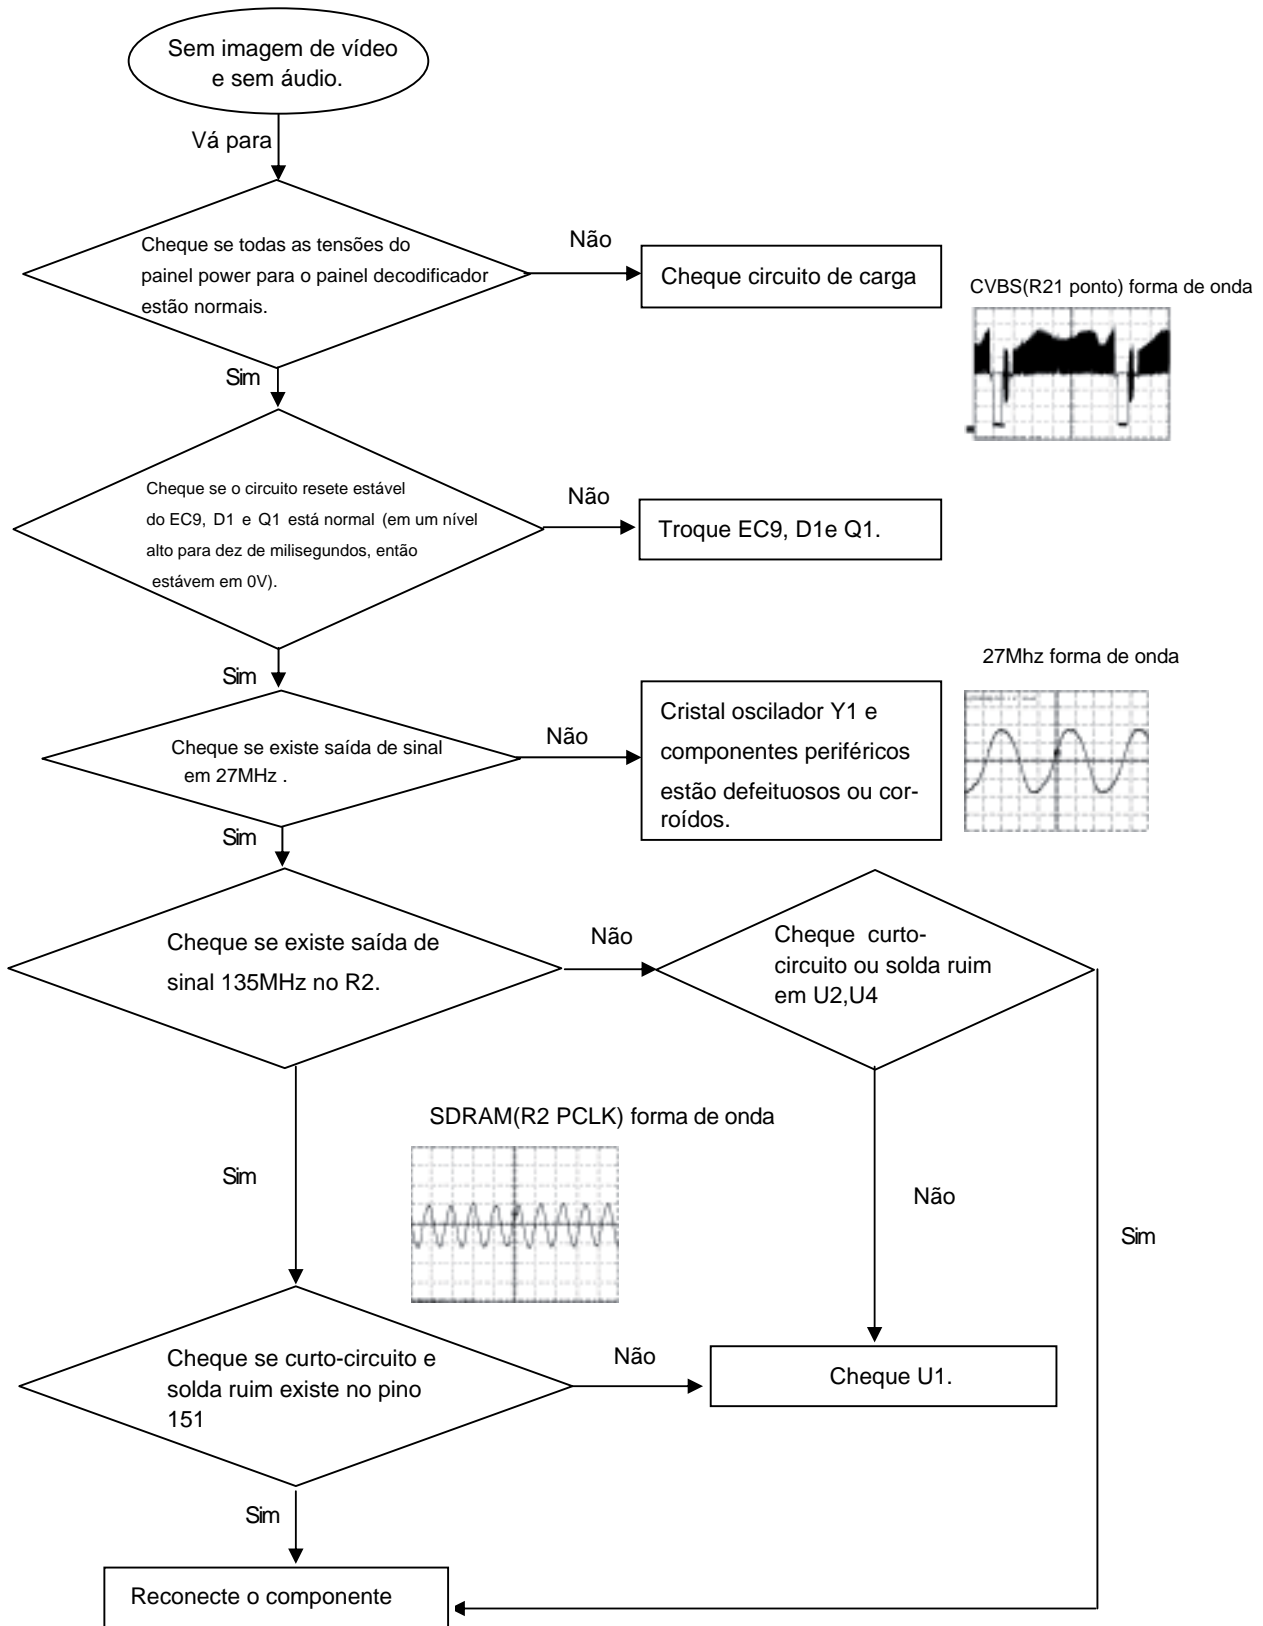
Sem imagem de vídeo e sem áudio.

Vá para

Cheque se todas as tensões do painel power para o painel decodificador estão normais.

Não

Cheque circuito de carga

CVBS(R21 ponto) forma de onda

Sim

Cheque se o circuito resete estável do EC9, D1 e Q1 está normal (em um nível alto para dez de milisegundos, então estávem em 0V).

Não

Troque EC9, D1e Q1.

Sim

27Mhz forma de onda

Cheque se existe saída de sinal em 27MHz .

Não

Cristal oscilador Y1 e componentes periféricos estão defeituosos ou coroídos.

Sim

Cheque se existe saída de sinal 135MHz no R2.

Não

Cheque curto-circuito ou solda ruim em U2,U4

SDRAM(R2 PCLK) forma de onda

Sim

Não

Sim

Cheque se curto-circuito e solda ruim existe no pino 151

Não

Cheque U1.

Sim

Reconecte o componente